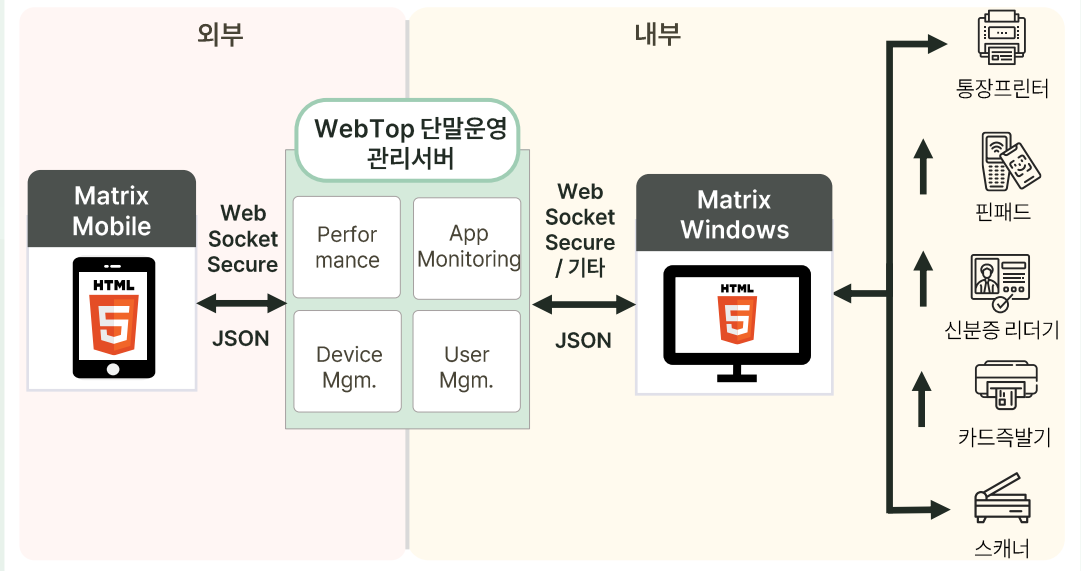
외부

내부

WebTop 단말운영 관리서버

Matrix Mobile

HTML 5

Web Socket Secure

JSON

Perfor mance

App Monitoring

Device Mgm.

User Mgm.

Web Socket Secure / 기타

JSON

Matrix Windows

HTML 5

통장프린터

핀패드

신분증 리더기

카드즉발기

스캐너